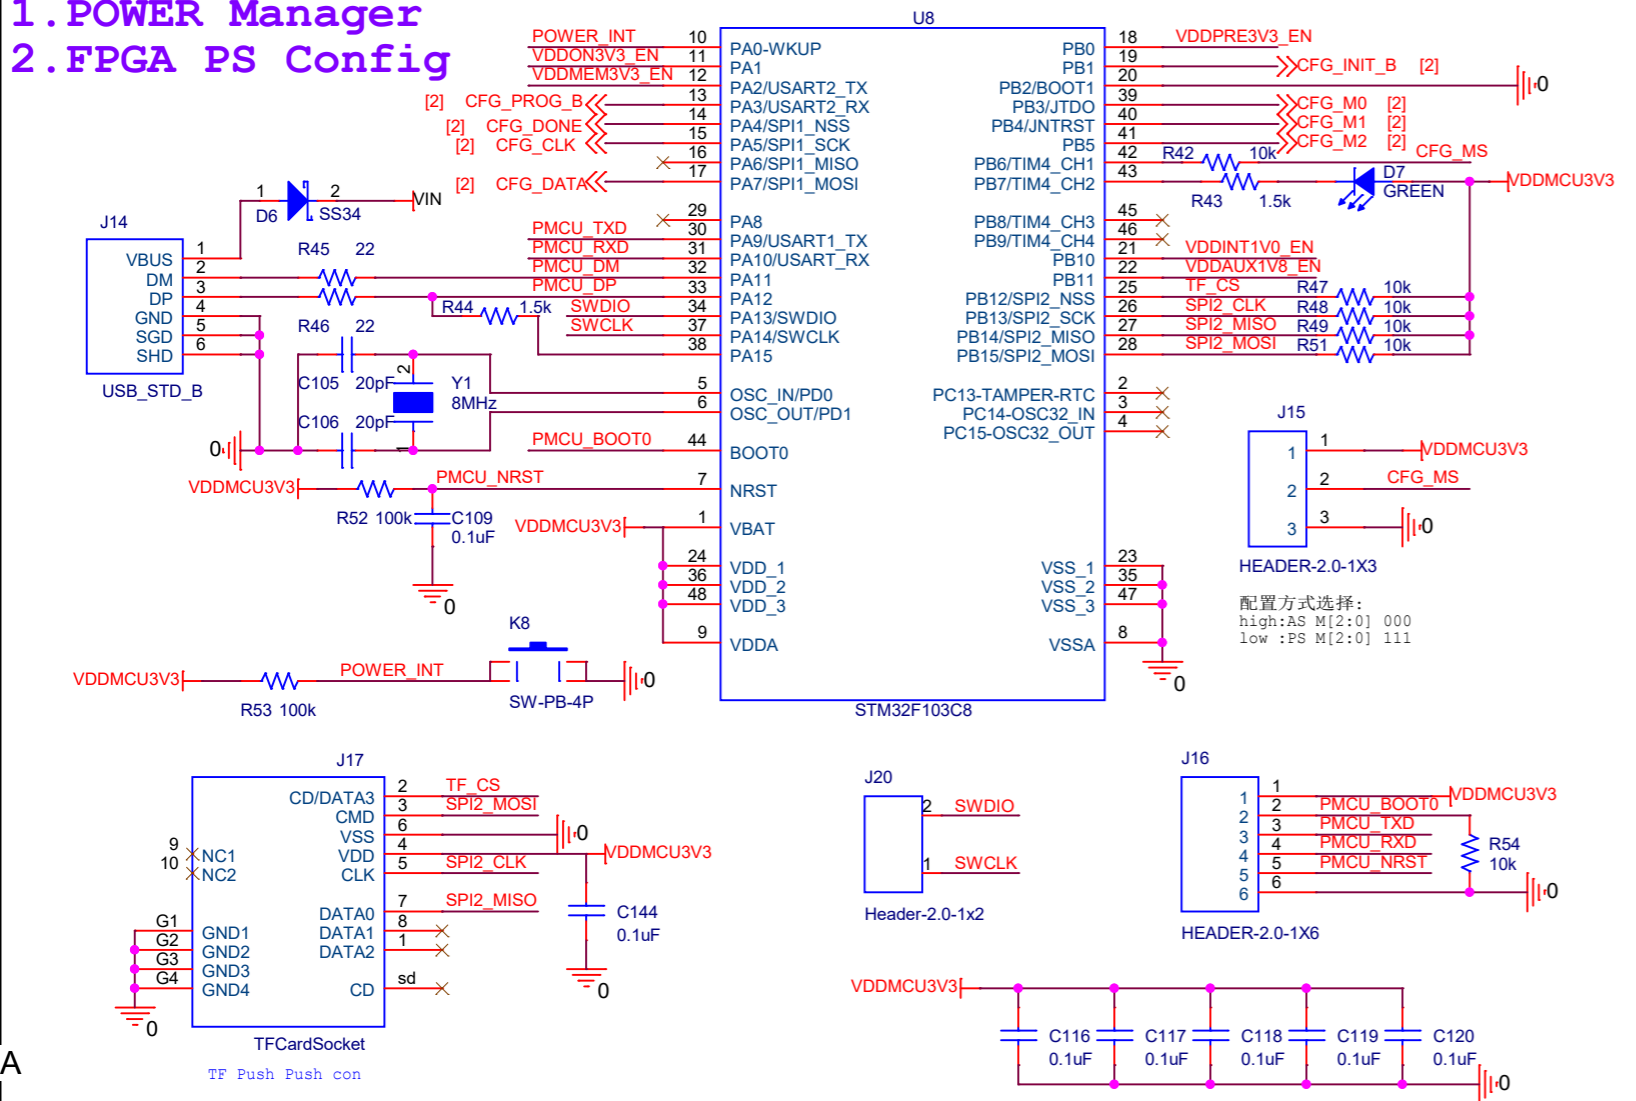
1.POWER Manager
2.FPGA PS Config

U8

POWER_INT 10 PA0-WKUP
VDDON3V3_EN 11 PA1
VDDMEM3V3_EN 12 PA2/USART2_TX
13 PA3/USART2_RX
[2] CFG_PROG_B 14 PA4/SPI1_NSS
[2] CFG_DONE 15 PA5/SPI1_SCK
[2] CFG_CLK 16 PA6/SPI1_MISO
17 PA7/SPI1_MOSI
[2] CFG_DATA
29 PA8
PMCU_TXD 30 PA9/USART1_TX
PMCU_RXD 31 PA10/USART_RX
PMCU_DM 32 PA11
PMCU_DP 33 PA12
SWDIO 34 PA13/SWDIO
SWCLK 37 PA14/SWCLK
38 PA15
5 OSC_IN/PD0
6 OSC_OUT/PD1
PMCU_BOOT0 44 BOOT0
PMCU_NRST 7 NRST
VDDMCU3V3 1 VBAT
24 VDD_1
36 VDD_2
48 VDD_3
9 VDDA

PB0 18 VDDPRE3V3_EN
PB1 19 CFG_INIT_B [2]
PB2/BOOT1 20
PB3/JTDO 39 CFG_M0 [2]
PB4/JNTRST 40 CFG_M1 [2]
PB5 41 CFG_M2 [2]
PB6/TIM4_CH1 42 R42 10k CFG_MS
PB7/TIM4_CH2 43 R43 1.5k D7 GREEN VDDMCU3V3
PB8/TIM4_CH3 45
PB9/TIM4_CH4 46
PB10 21 VDDINT1V0_EN
PB11 22 VDDAUX1V8_EN
PB12/SPI2_NSS 25 TF_CS R47 10k
PB13/SPI2_SCK 26 SPI2_CLK R48 10k
PB14/SPI2_MISO 27 SPI2_MISO R49 10k
PB15/SPI2_MOSI 28 SPI2_MOSI R51 10k
PC13-TAMPER-RTC 2
PC14-OSC32_IN 3
PC15-OSC32_OUT 4
VSS_1 23
VSS_2 35
VSS_3 47
VSSA 8
0
STM32F103C8

0

J14
VBUS 1
DM 2
DP 3
GND 4
SGD 5
SHD 6
USB_STD_B
1 2 D6 SS34 VIN
R45 22
R44 1.5k
R46 22
C105 20pF
C106 20pF
2 Y1 8MHz
0
VDDMCU3V3 R52 100k C109 0.1uF
0
K8
VDDMCU3V3 R53 100k POWER_INT SW-PB-4P 0

J15
1 1 VDDMCU3V3
2 2 CFG_MS
3 3 0
HEADER-2.0-1X3
配置方式选择:
high:AS M[2:0] 000
low :PS M[2:0] 111

J17
CD/DATA3 2 TF_CS
CMD 3 SPI2_MOSI
VSS 6 0
VDD 4 VDDMCU3V3
CLK 5 SPI2_CLK
9 NC1
10 NC2
DATA0 7 SPI2_MISO
DATA1 8
DATA2 1
CD sd
G1 GND1
G2 GND2
G3 GND3
G4 GND4
0
C144 0.1uF
0
TFCardSocket
TF Push Push con

J20
2 SWDIO
1 SWCLK
Header-2.0-1x2

J16
1 1 VDDMCU3V3
2 2 PMCU_BOOT0
3 3 PMCU_TXD
4 4 PMCU_RXD
5 5 PMCU_NRST
6 6
R54 10k
0
HEADER-2.0-1X6

VDDMCU3V3
C116 0.1uF
C117 0.1uF
C118 0.1uF
C119 0.1uF
C120 0.1uF
0
A